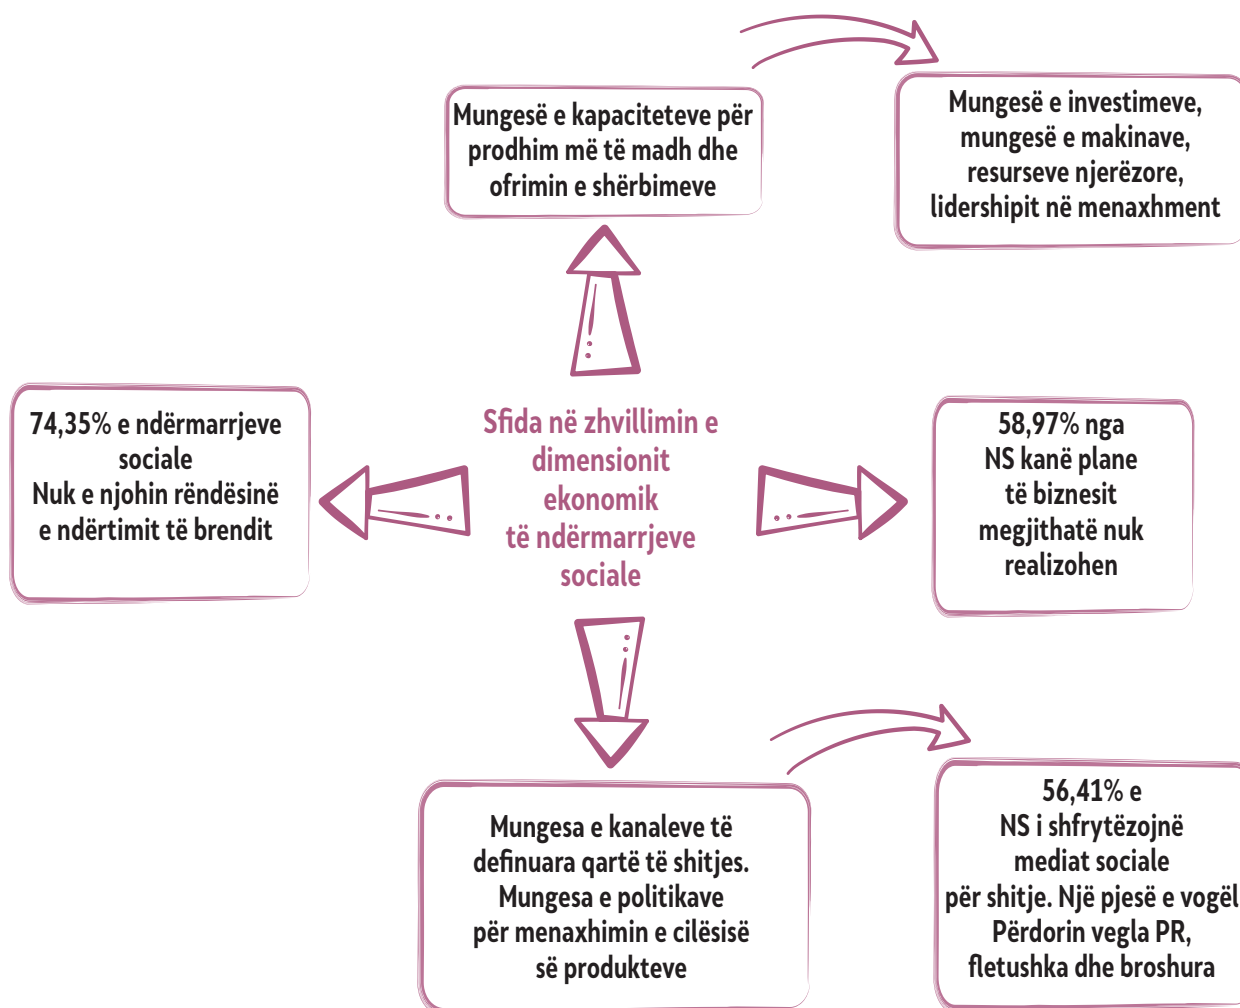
Mungesë e kapaciteteve për prodhim më të madh dhe ofrimin e shërbimeve

Mungesë e investimeve, mungesë e makinave, resurseve njerëzore, lidershipit në menaxhment

74,35% e ndërmarrjeve sociale Nuk e njohin rëndësinë e ndërtimit të brendit

Sfida në zhvillimin e dimensionit ekonomik të ndërmarrjeve sociale

58,97% nga NS kanë plane të biznesit megjithatë nuk realizohen

Mungesa e kanaleve të definuara qartë të shitjes. Mungesa e politikave për menaxhimin e cilësisë së produkteve

56,41% e NS i shfrytëzojnë mediat sociale për shitje. Një pjesë e vogël Përdorin vegla PR, fletushka dhe broshura